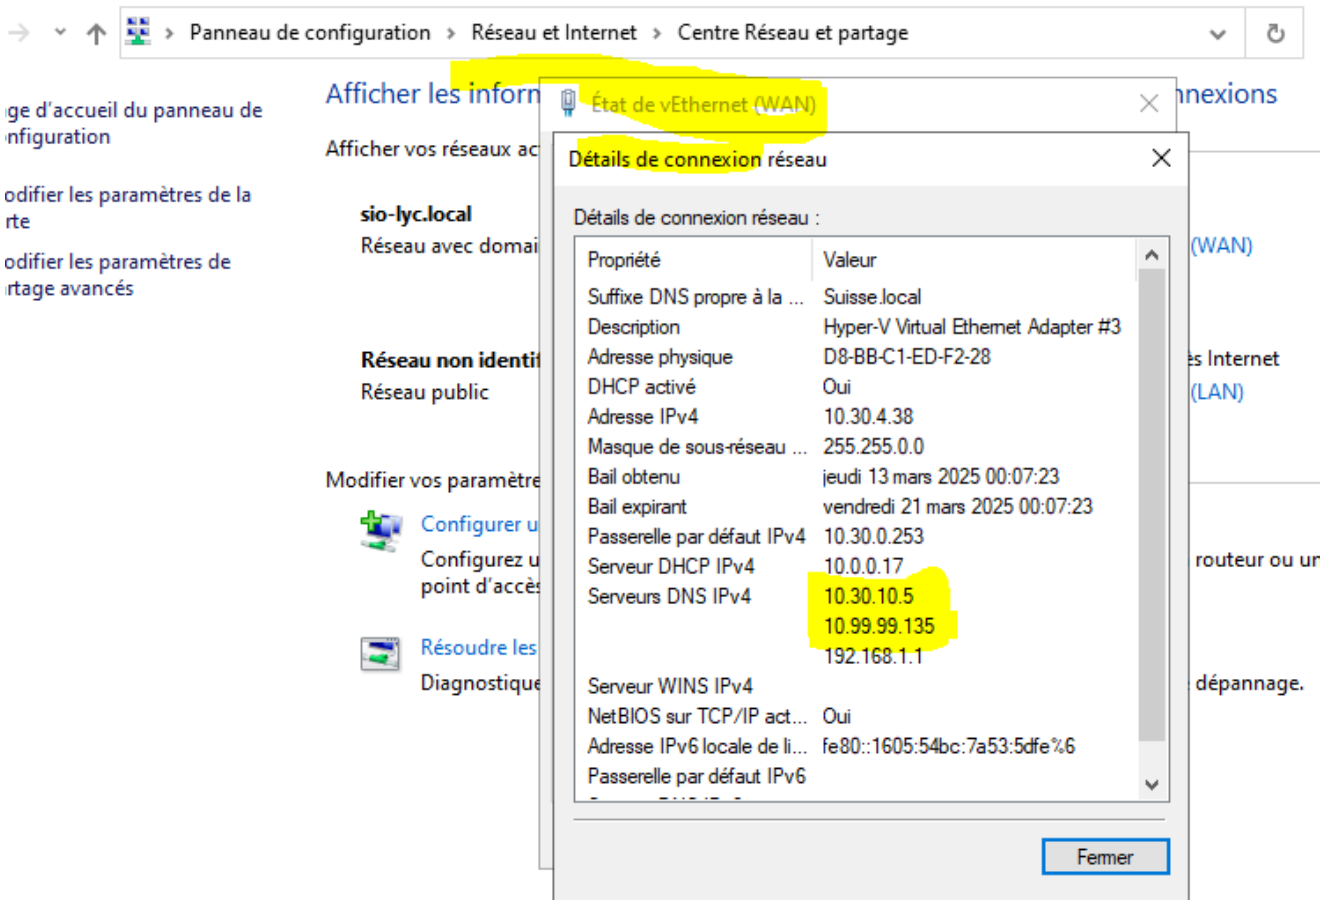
Panneau de configuration > Réseau et Internet > Centre Réseau et partage

ge d'accueil du panneau de nfiguration

odifier les paramètres de la rte

odifier les paramètres de rtage avancés

Afficher les inforn

nnexions

Afficher vos réseaux ac

sio-lyc.local
Réseau avec domai

(WAN)

Réseau non identi
Réseau public

s Internet
(LAN)

Modifier vos paramètre

Configurer u
Configurez u
point d'accè

routeur ou un

Résoudre les
Diagnostique

dépannage.

État de vEthernet (WAN)

Détails de connexion réseau

Détails de connexion réseau :

| Propriété | Valeur |
|---|---|
| Suffixe DNS propre à la ... | Suisse.local |
| Description | Hyper-V Virtual Ethernet Adapter #3 |
| Adresse physique | D8-BB-C1-ED-F2-28 |
| DHCP activé | Oui |
| Adresse IPv4 | 10.30.4.38 |
| Masque de sous-réseau ... | 255.255.0.0 |
| Bail obtenu | jeudi 13 mars 2025 00:07:23 |
| Bail expirant | vendredi 21 mars 2025 00:07:23 |
| Passerelle par défaut IPv4 | 10.30.0.253 |
| Serveur DHCP IPv4 | 10.0.0.17 |
| Serveurs DNS IPv4 | 10.30.10.5 |
| | 10.99.99.135 |
| | 192.168.1.1 |
| Serveur WINS IPv4 | |
| NetBIOS sur TCP/IP act... | Oui |
| Adresse IPv6 locale de li... | fe80::1605:54bc:7a53:5dfe%6 |
| Passerelle par défaut IPv6 | |

Fermer